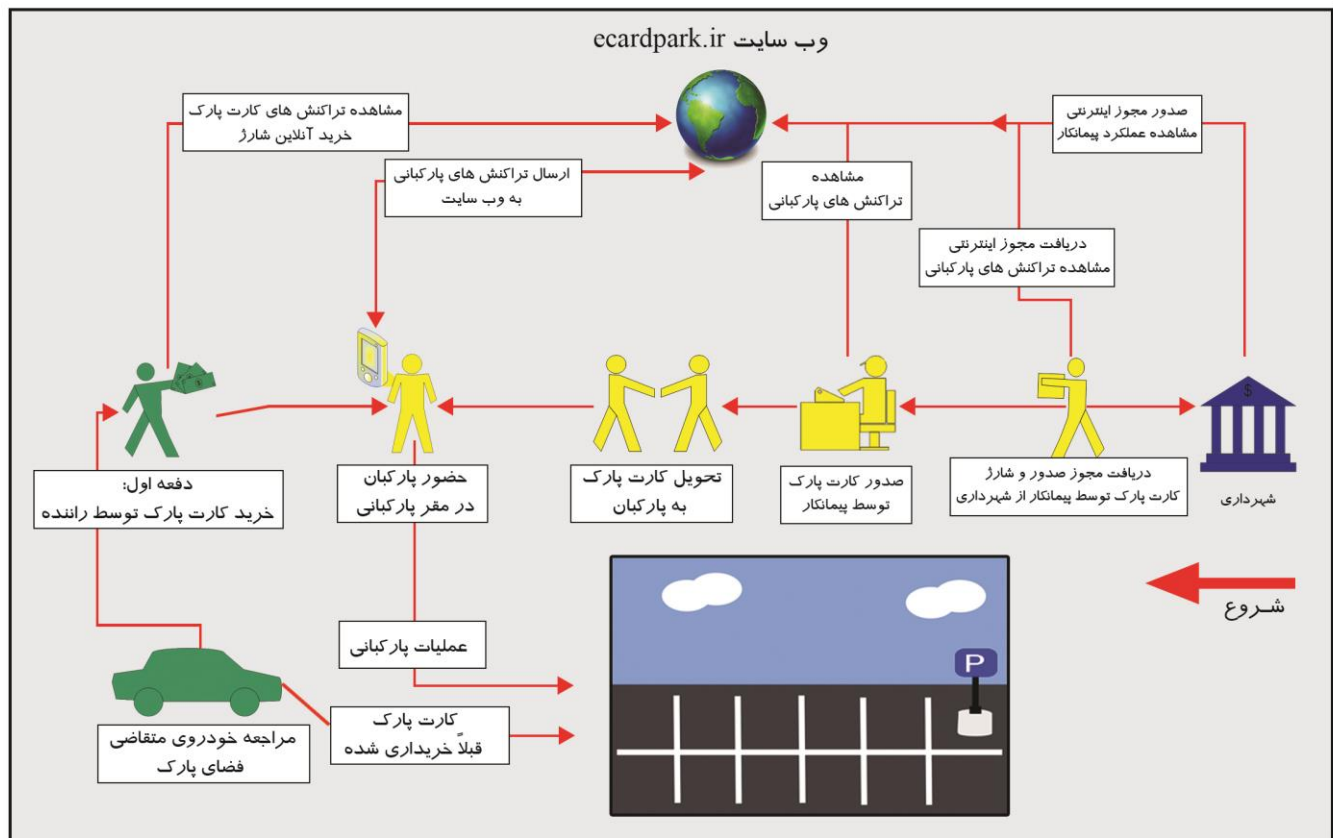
وب سایت ecardpark.ir

مشاهده تراکنش های کارت پارک
خرید آنلاین شارژ

ارسال تراکنش های پارکبانی
به وب سایت

مشاهده
تراکنش های پارکبانی

صدور مجوز اینترنتی
مشاهده عملکرد پیمانکار

دریافت مجوز اینترنتی
مشاهده تراکنش های پارکبانی

دفعه اول:
خرید کارت پارک توسط راننده

حضور پارکبان
در مقر پارکبانی

تحویل کارت پارک
به پارکبان

صدور کارت پارک
توسط پیمانکار

دریافت مجوز صدور و شارژ
کارت پارک توسط پیمانکار از شهرداری

شهرداری

شروع

P

عملیات پارکبانی

کارت پارک
قبلاً خریداری شده

مراجعه خودروی متقاضی
فضای پارک